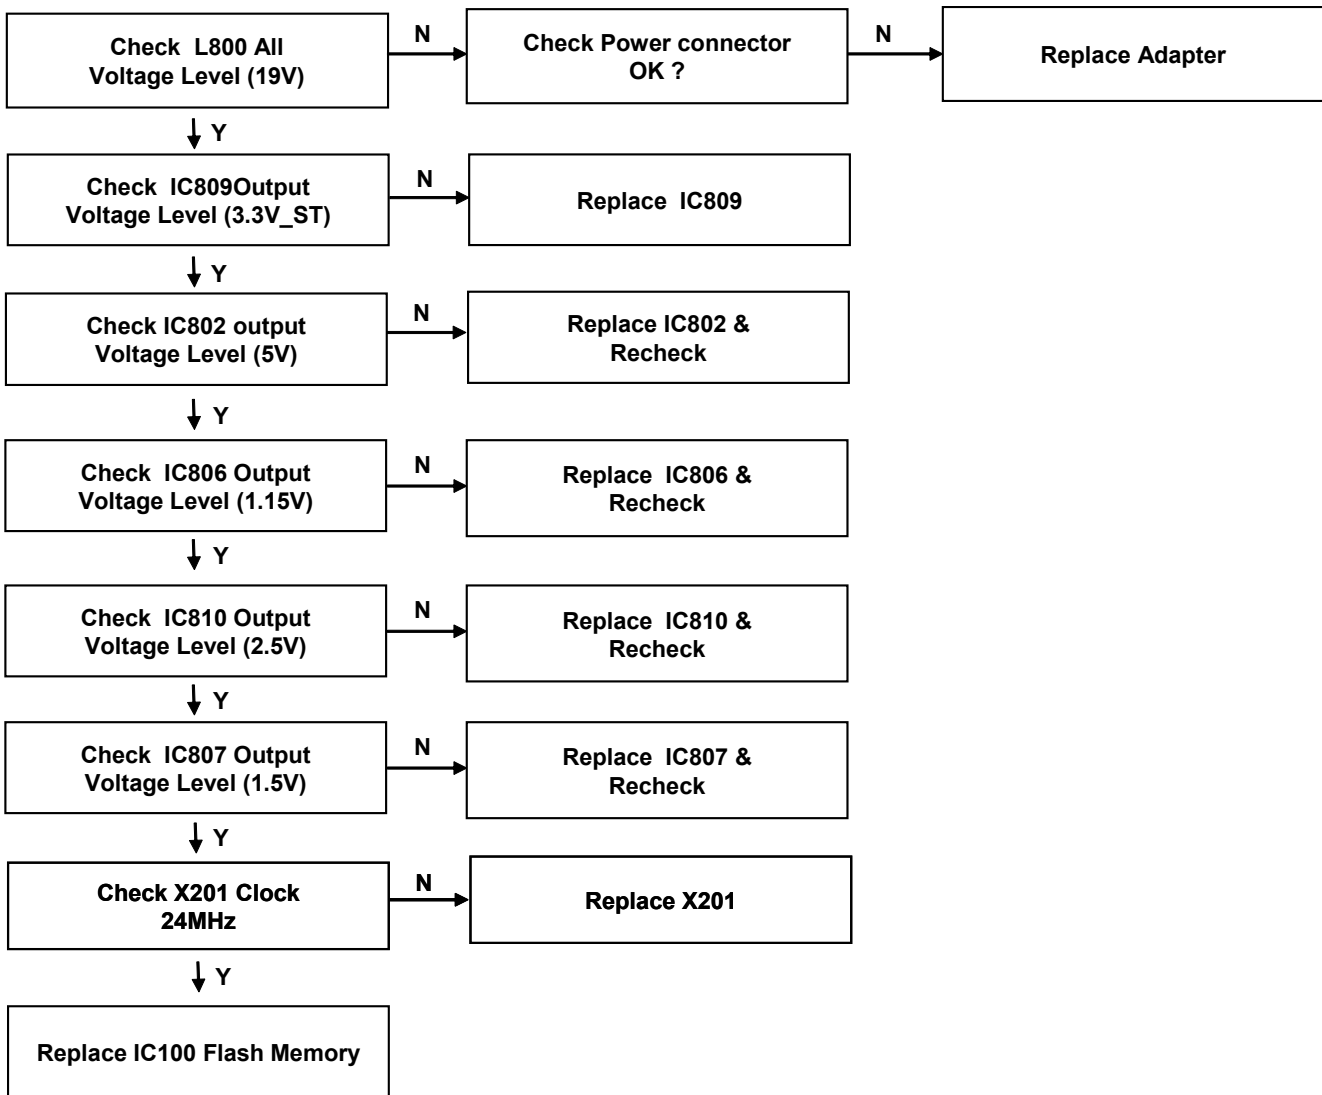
Check L800 All Voltage Level (19V)

N

Check Power connector OK ?

N

Replace Adapter

Y

Check IC809Output Voltage Level (3.3V_ST)

N

Replace IC809

Y

Check IC802 output Voltage Level (5V)

N

Replace IC802 & Recheck

Y

Check IC806 Output Voltage Level (1.15V)

N

Replace IC806 & Recheck

Y

Check IC810 Output Voltage Level (2.5V)

N

Replace IC810 & Recheck

Y

Check IC807 Output Voltage Level (1.5V)

N

Replace IC807 & Recheck

Y

Check X201 Clock 24MHz

N

Replace X201

Y

Replace IC100 Flash Memory